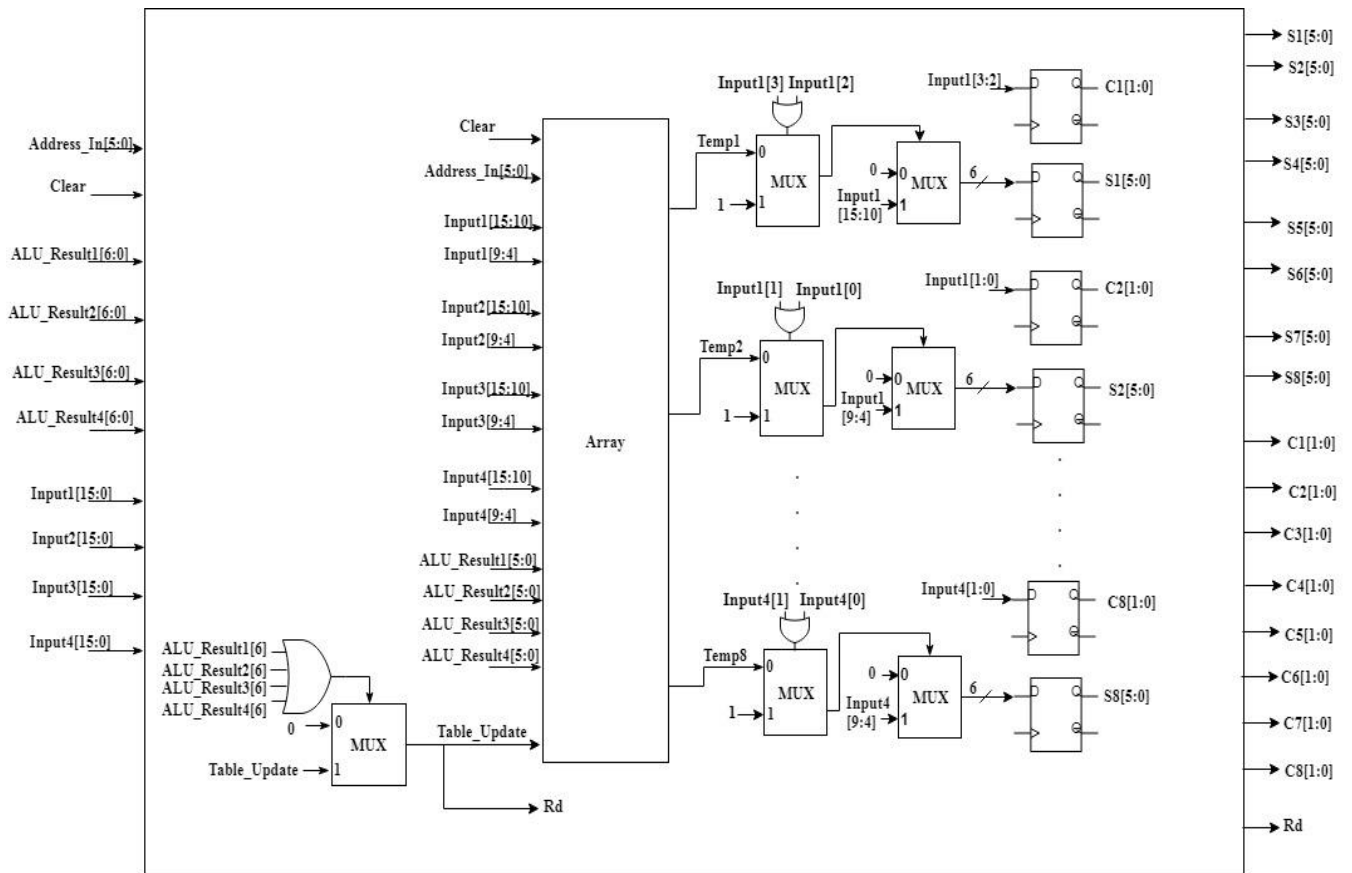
Address_In[5:0]
Clear
ALU_Result1[6:0]
ALU_Result2[6:0]
ALU_Result3[6:0]
ALU_Result4[6:0]
Input1[15:0]
Input2[15:0]
Input3[15:0]
Input4[15:0]

ALU_Result1[6]
ALU_Result2[6]
ALU_Result3[6]
ALU_Result4[6]
0
MUX
Table_Update 1
Table_Update
Rd

Clear
Address_In[5:0]
Input1[15:10]
Input1[9:4]
Input2[15:10]
Input2[9:4]
Input3[15:10]
Input3[9:4]
Input4[15:10]
Input4[9:4]
ALU_Result1[5:0]
ALU_Result2[5:0]
ALU_Result3[5:0]
ALU_Result4[5:0]
Array

Input1[3] Input1[2]
Temp1
0
MUX
1 1
0 0
MUX
Input1 [15:10] 1
6
Input1[3:2]
C1[1:0]
S1[5:0]

Input1[1] Input1[0]
Temp2
0
MUX
1 1
0 0
MUX
Input1 [9:4] 1
6
Input1[1:0]
C2[1:0]
S2[5:0]

Input4[1] Input4[0]
Temp8
0
MUX
1 1
0 0
MUX
Input4 [9:4] 1
6
Input4[1:0]
C8[1:0]
S8[5:0]

S1[5:0]
S2[5:0]
S3[5:0]
S4[5:0]
S5[5:0]
S6[5:0]
S7[5:0]
S8[5:0]
C1[1:0]
C2[1:0]
C3[1:0]
C4[1:0]
C5[1:0]
C6[1:0]
C7[1:0]
C8[1:0]
Rd